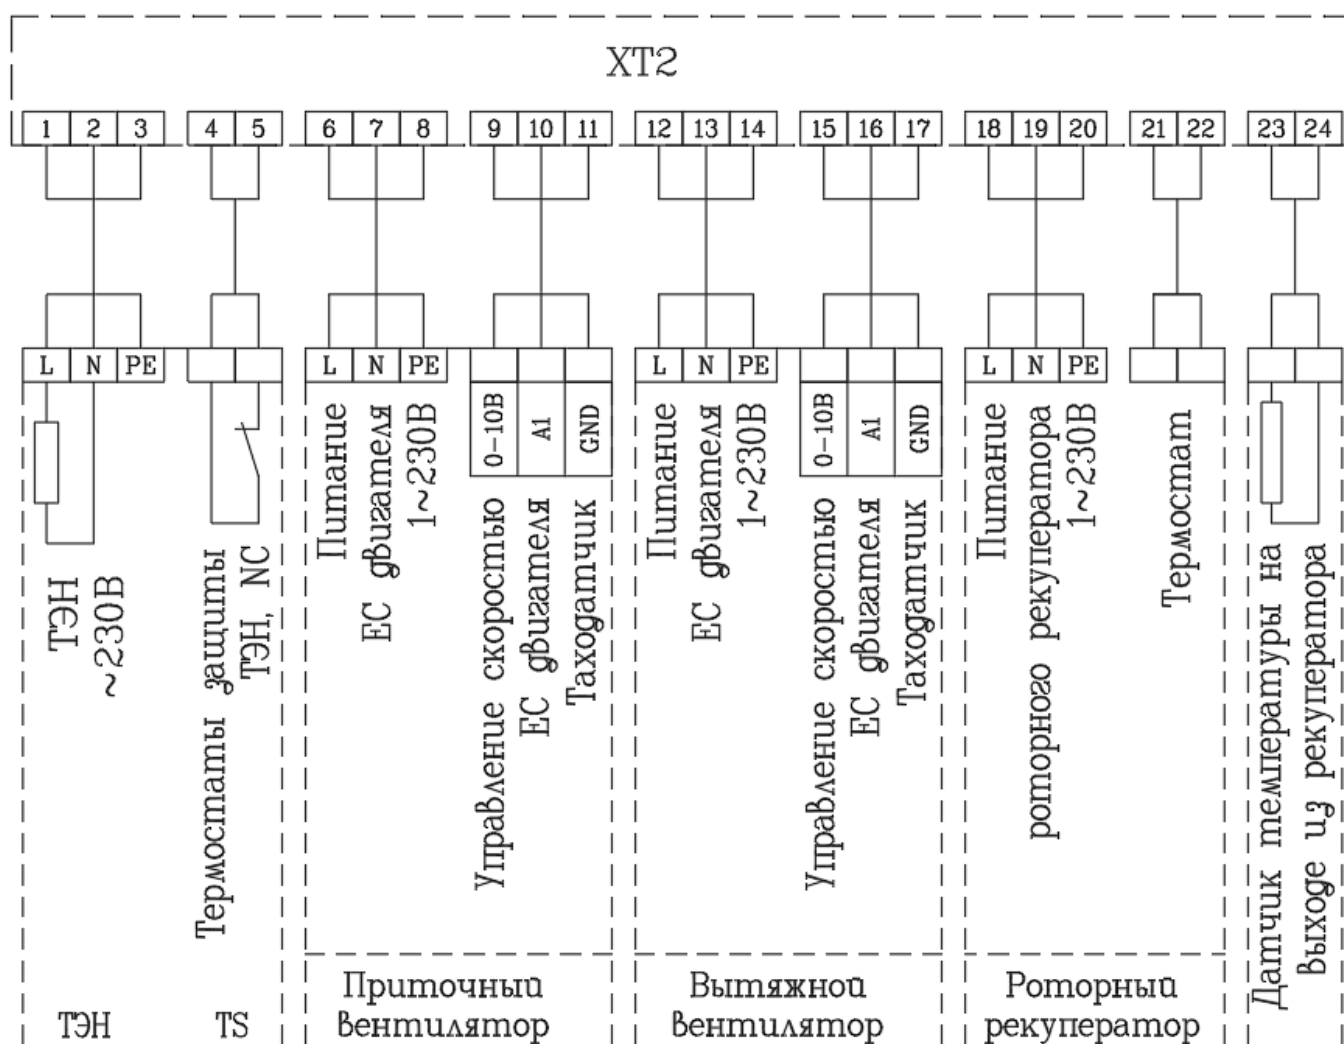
XT2

| 1 | 2 | 3 |
|---|---|---|

| 4 | 5 |
|---|---|

| 6 | 7 | 8 |
|---|---|---|

| 9 | 10 | 11 |
|---|---|---|

| 12 | 13 | 14 |
|---|---|---|

| 15 | 16 | 17 |
|---|---|---|

| 18 | 19 | 20 |
|---|---|---|

| 21 | 22 |
|---|---|

| 23 | 24 |
|---|---|

| L | N | PE |
|---|---|---|

| L | N | PE |
|---|---|---|

| 0-10В | A1 | GND |
|---|---|---|

| L | N | PE |
|---|---|---|

| 0-10В | A1 | GND |
|---|---|---|

| L | N | PE |
|---|---|---|

ТЭН ~230В

Термостаты защиты ТЭН, NC

Питание ЕС двигателя 1~230В

Управление скоростью ЕС двигателя Таходатчик

Питание ЕС двигателя 1~230В

Управление скоростью ЕС двигателя Таходатчик

Питание роторного рекуператора 1~230В

Термостат

Датчик температуры на выходе из рекуператора

ТЭН

TS

Приточный вентилятор

Вытяжной вентилятор

Роторный рекуператор